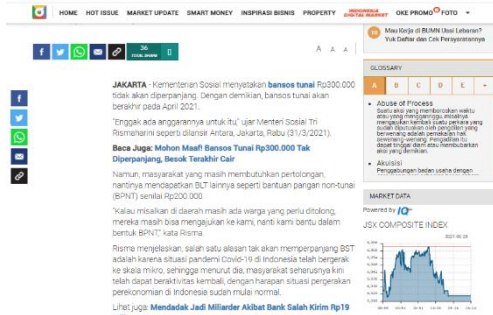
HOME HOT ISSUE MARKET UPDATE SMART MONEY INSPIRASI BISNIS PROPERTY INDONESIA DIGITAL MARKET OKE PROMO FOTO

36 TOTAL SHARE 0

A A A

JAKARTA - Kementerian Sosial menyatakan bansos tunai Rp300.000 tidak akan diperpanjang. Dengan demikian, bansos tunai akan berakhir pada April 2021.

"Enggak ada anggarannya untuk itu," ujar Menteri Sosial Tri Rismaharini seperti dilansir Antara, Jakarta, Rabu (31/3/2021).

Baca Juga: Mohon Maaf! Bansos Tunai Rp300.000 Tak Diperpanjang, Besok Terakhir Cair

Namun, masyarakat yang masih membutuhkan pertolongan, nantinya mendapatkan BLT lainnya seperti bantuan pangan non-tunai (BPNT) senilai Rp200.000.

"Kalau misalkan di daerah masih ada warga yang perlu ditolong, mereka masih bisa mengajukan ke kami, nanti kami bantu dalam bentuk BPNT," kata Risma.

Risma menjelaskan, salah satu alasan tak akan memperpanjang BST adalah karena situasi pandemi Covid-19 di Indonesia telah bergerak ke skala mikro, sehingga menurut dia, masyarakat seharusnya kini telah dapat beraktivitas kembali, dengan harapan situasi perputaran perekonomian di Indonesia sudah mulai normal.

Lihat juga: Mendadak Jadi Miliarder Akibat Bank Salah Kirim Rp19

Mau Kerja di BUMN Usai Lebaran? Yuk Daftar dan Cek Persyaratannya

GLOSSARY

A B C D E

Abuse of Process
Suatu aksi yang membebankan waktu atau yang mengganggu, misalnya mengajukan kembali suatu perkara yang sudah diputuskan oleh pengadilan yang berwenang adalah perbuatan hal semena-semena, mengajukan tuntutan dapat tinggal diam atau membuatkan aksi yang demikian.

Akuisisi
Penggabungan badan usaha dengan

MARKET DATA

Powered by IQ

JSX COMPOSITE INDEX

2021-05-08